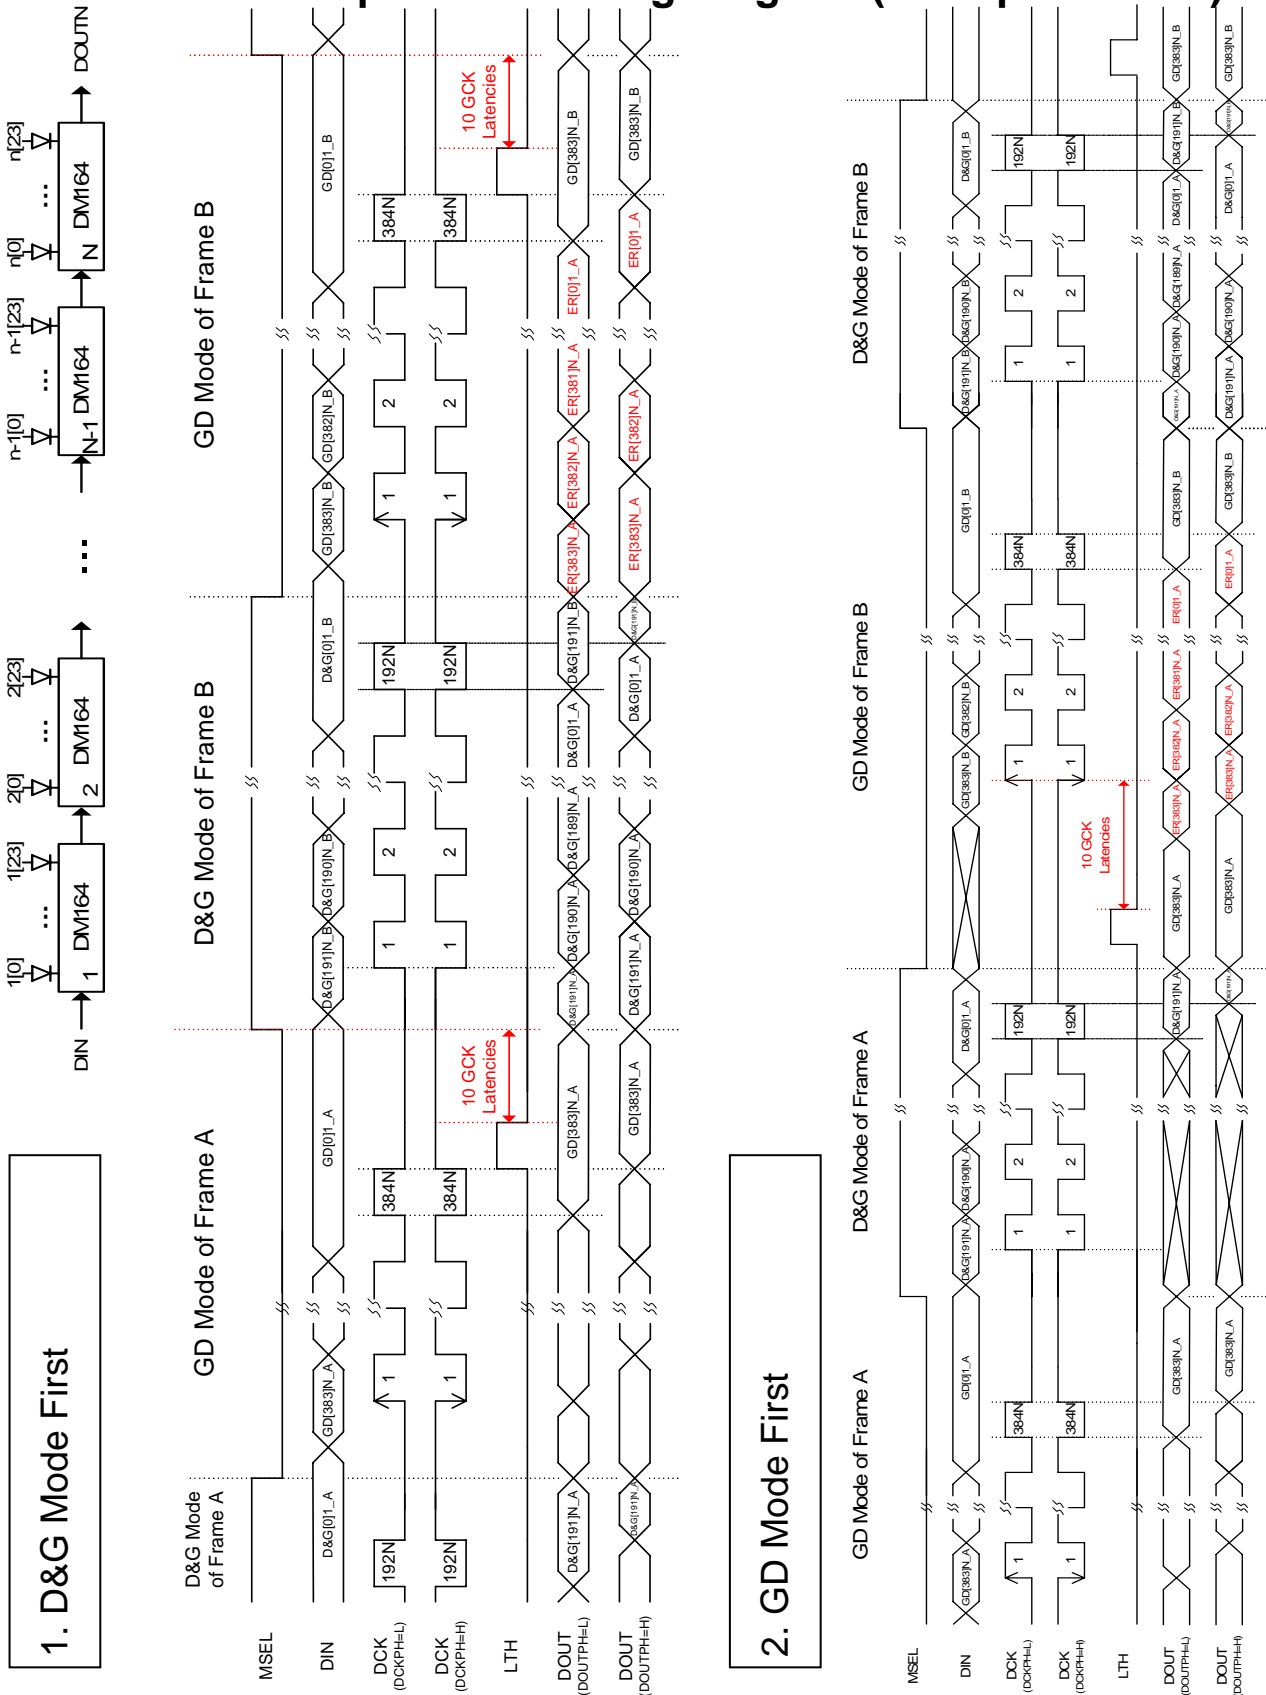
1. D&G Mode First

DIN
1[0] ... 1[23]
DM164
1
2[0] ... 2[23]
DM164
2
...
n-1[0] ... n-1[23]
DM164
N-1
n[0] ... n[23]
DM164
N
DOUTN

D&G Mode of Frame A
GD Mode of Frame A
D&G Mode of Frame B
GD Mode of Frame B

MSEL
DIN
DCK (DCKPH=L)
DCK (DCKPH=H)
LTH
DOUT (DOUTPH=L)
DOUT (DOUTPH=H)

D&G[0]1_A
GD[383]N_A
GD[0]1_A
D&G[191]N_B
D&G[190]N_B
D&G[0]1_B
GD[383]N_B
GD[382]N_B
GD[0]1_B
192N
1
2
384N
10 GCK Latencies
D&G[191]N_A
D&G[190]N_A
D&G[189]N_A
D&G[0]1_A
D&G[191]N_B
ER[383]N_A
ER[382]N_A
ER[381]N_A
ER[0]1_A
GD[383]N_A
GD[383]N_B

2. GD Mode First

GD Mode of Frame A
D&G Mode of Frame A
GD Mode of Frame B
D&G Mode of Frame B

MSEL
DIN
DCK (DCKPH=L)
DCK (DCKPH=H)
LTH
DOUT (DOUTPH=L)
DOUT (DOUTPH=H)

GD[383]N_A
GD[0]1_A
D&G[191]N_A
D&G[190]N_A
D&G[0]1_A
GD[383]N_B
GD[382]N_B
GD[0]1_B
D&G[191]N_B
D&G[190]N_B
D&G[0]1_B
384N
192N
1
2
10 GCK Latencies
ER[383]N_A
ER[382]N_A
ER[381]N_A
ER[0]1_A
D&G[191]N_A
D&G[190]N_A
D&G[189]N_A
D&G[0]1_A
D&G[191]N_B